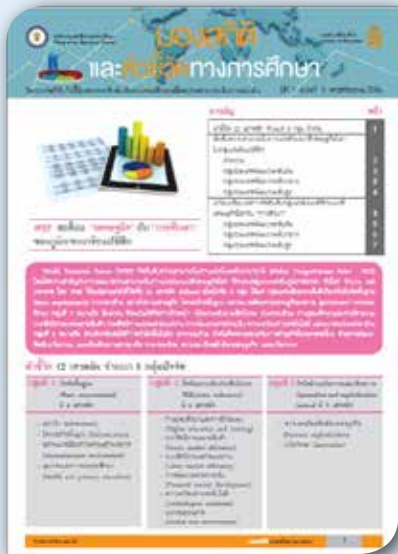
มองสถิติ และตัวชี้วัดทางการศึกษา

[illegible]

สารบัญ

หน้า

สพฐ ชวนกันมอง "มองตัวชี้วัด" เรื่อง "ความท้าทาย" ของข้อมูลการทำงานเพื่อไปใช้ได้

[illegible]

ตัวชี้วัด 12 ตัวชี้วัด จำแนก 3 กลุ่มตัวชี้วัด

กลุ่มที่ 1 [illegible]

กลุ่มที่ 2 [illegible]

กลุ่มที่ 3 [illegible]

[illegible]